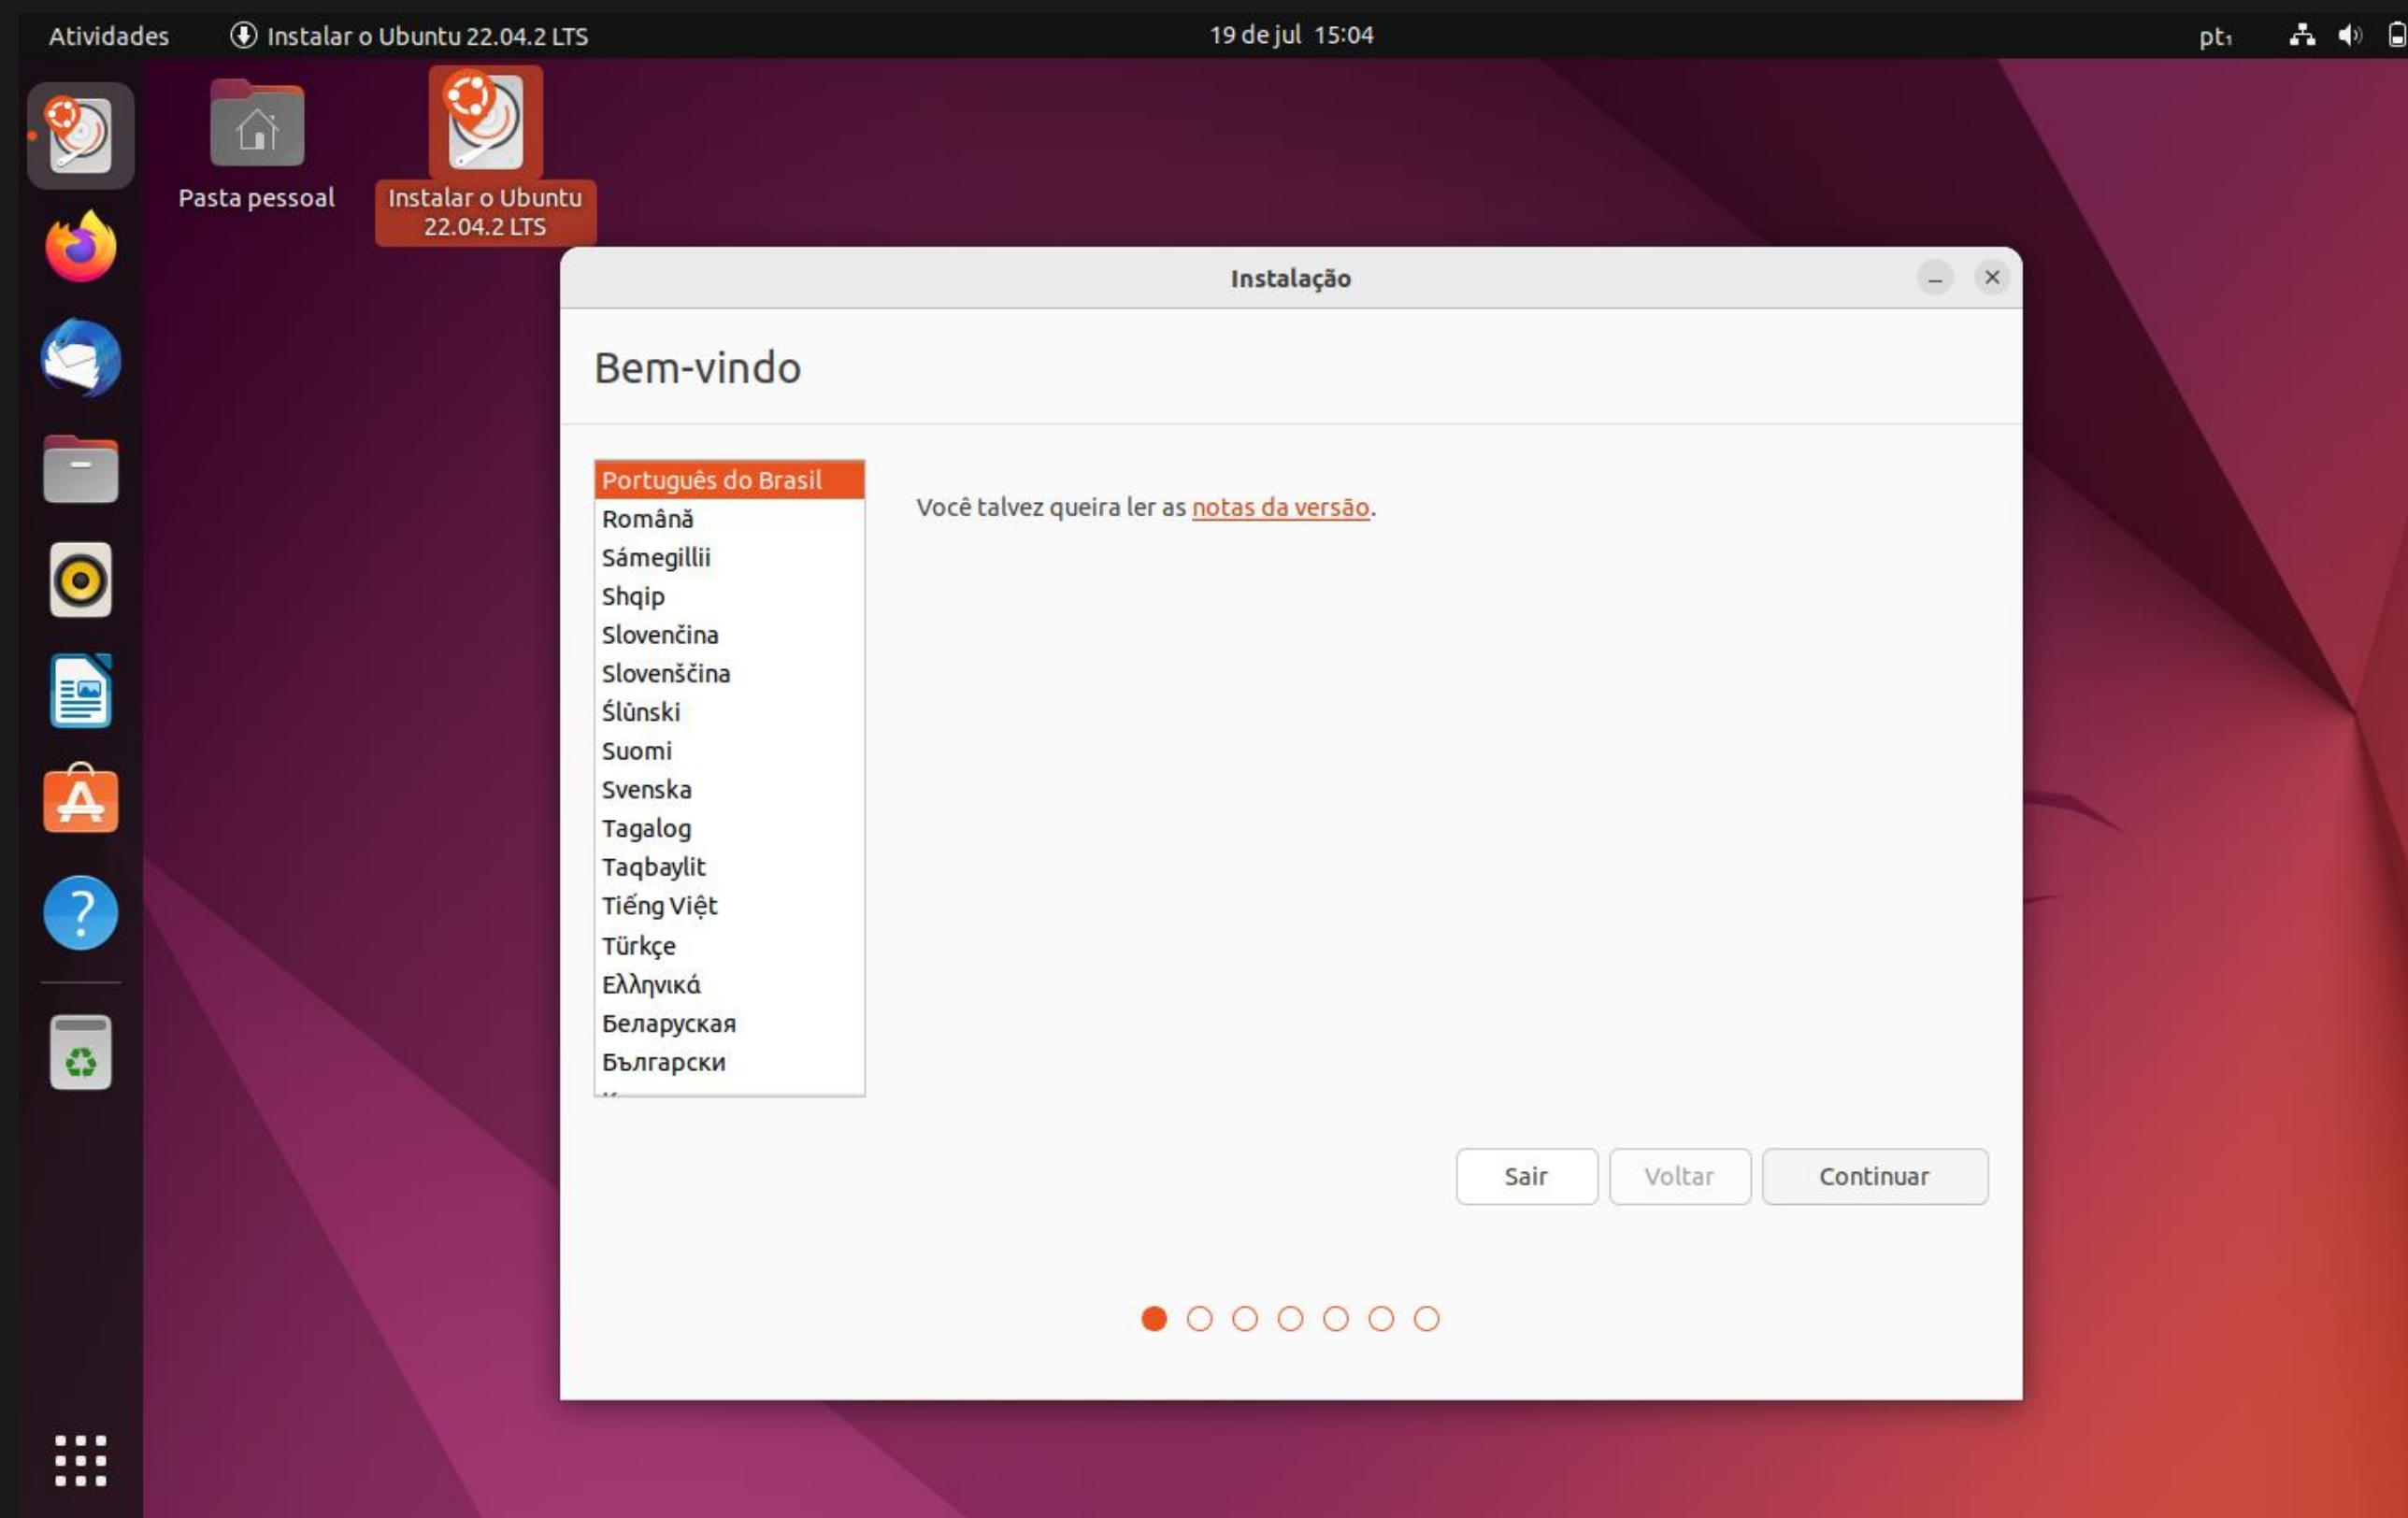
Atividades Instalar o Ubuntu 22.04.2 LTS 19 de jul 15:04 pt₁

Pasta pessoal

Instalar o Ubuntu 22.04.2 LTS

Instalação

Bem-vindo

Português do Brasil
Română
Sámegillii
Shqip
Slovenčina
Slovenščina
Ślůnski
Suomi
Svenska
Tagalog
Taqbaylit
Tiếng Việt
Türkçe
Ελληνικά
Беларуская
Български

Você talvez queira ler as notas da versão.

Sair Voltar Continuar